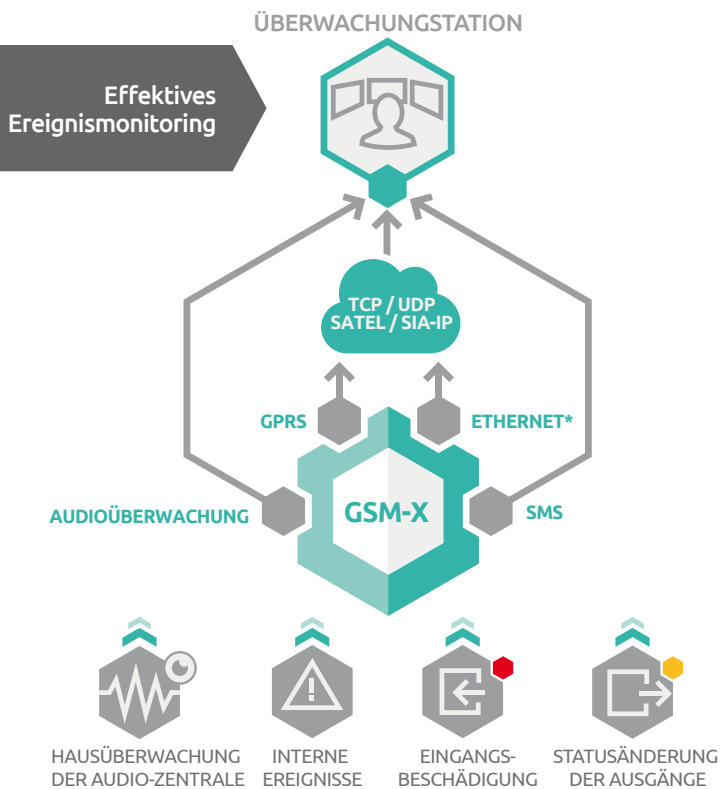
ÜBERWACHUNGSTATION

Effektives Ereignismonitoring

TCP / UDP SATEL / SIA-IP

GPRS

ETHERNET*

AUDIOÜBERWACHUNG

GSM-X

SMS

HAUSÜBERWACHUNG DER AUDIO-ZENTRALE

INTERNE EREIGNISSE

EINGANGS-BESCHÄDIGUNG

STATUSÄNDERUNG DER AUSGÄNGE